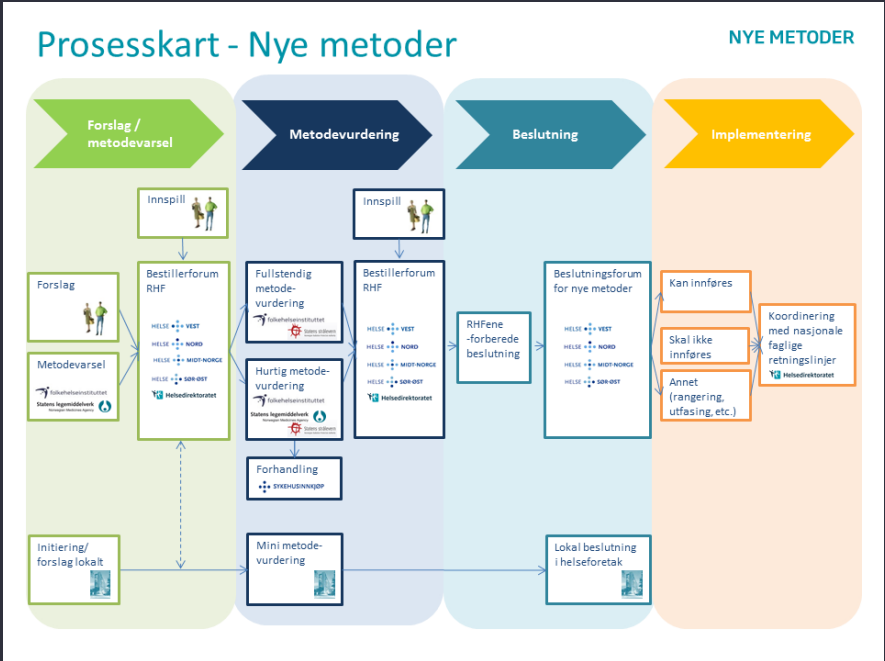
Prosesskart - Nye metoder

NYE METODER

Forslag / metodevarsel

Metodevurdering

Beslutning

Implementering

Innspill

Innspill

Forslag

Bestillerforum RHF

HELSE VEST
HELSE NORD
HELSE MIDT-NORGE
HELSE SØR-ØST
Helsedirektoratet

Metodevarsel

folkehelseinstituttet
Statens legemiddelverk
Norwegian Medicines Agency

Fullstendig metodevurdering

folkehelseinstituttet
Statens stråleværn

Hurtig metodevurdering

Statens legemiddelverk
Norwegian Medicines Agency
folkehelseinstituttet
Statens stråleværn

Forhandling

SYKEHUSINNKJØP

Bestillerforum RHF

HELSE VEST
HELSE NORD
HELSE MIDT-NORGE
HELSE SØR-ØST
Helsedirektoratet

RHFene -forberede beslutning

Beslutningsforum for nye metoder

HELSE VEST
HELSE NORD
HELSE MIDT-NORGE
HELSE SØR-ØST

Kan innføres

Skal ikke innføres

Annet (rangering, utfasing, etc.)

Koordinering med nasjonale faglige retningslinjer

Helsedirektoratet

Initiering/ forslag lokalt

Mini metodevurdering

Lokal beslutning i helseforetak